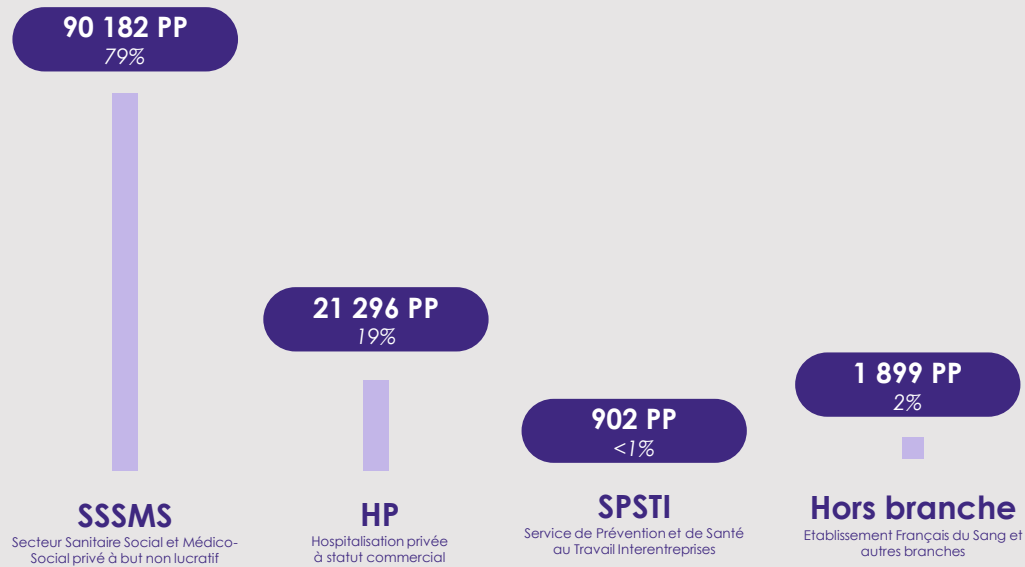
90 182 PP
79%

21 296 PP
19%

902 PP
<1%

1 899 PP
2%

SSSMS
Secteur Sanitaire Social et Médico-Social privé à but non lucratif

HP
Hospitalisation privée à statut commercial

SPSTI
Service de Prévention et de Santé au Travail Interentreprises

Hors branche
Etablissement Français du Sang et autres branches